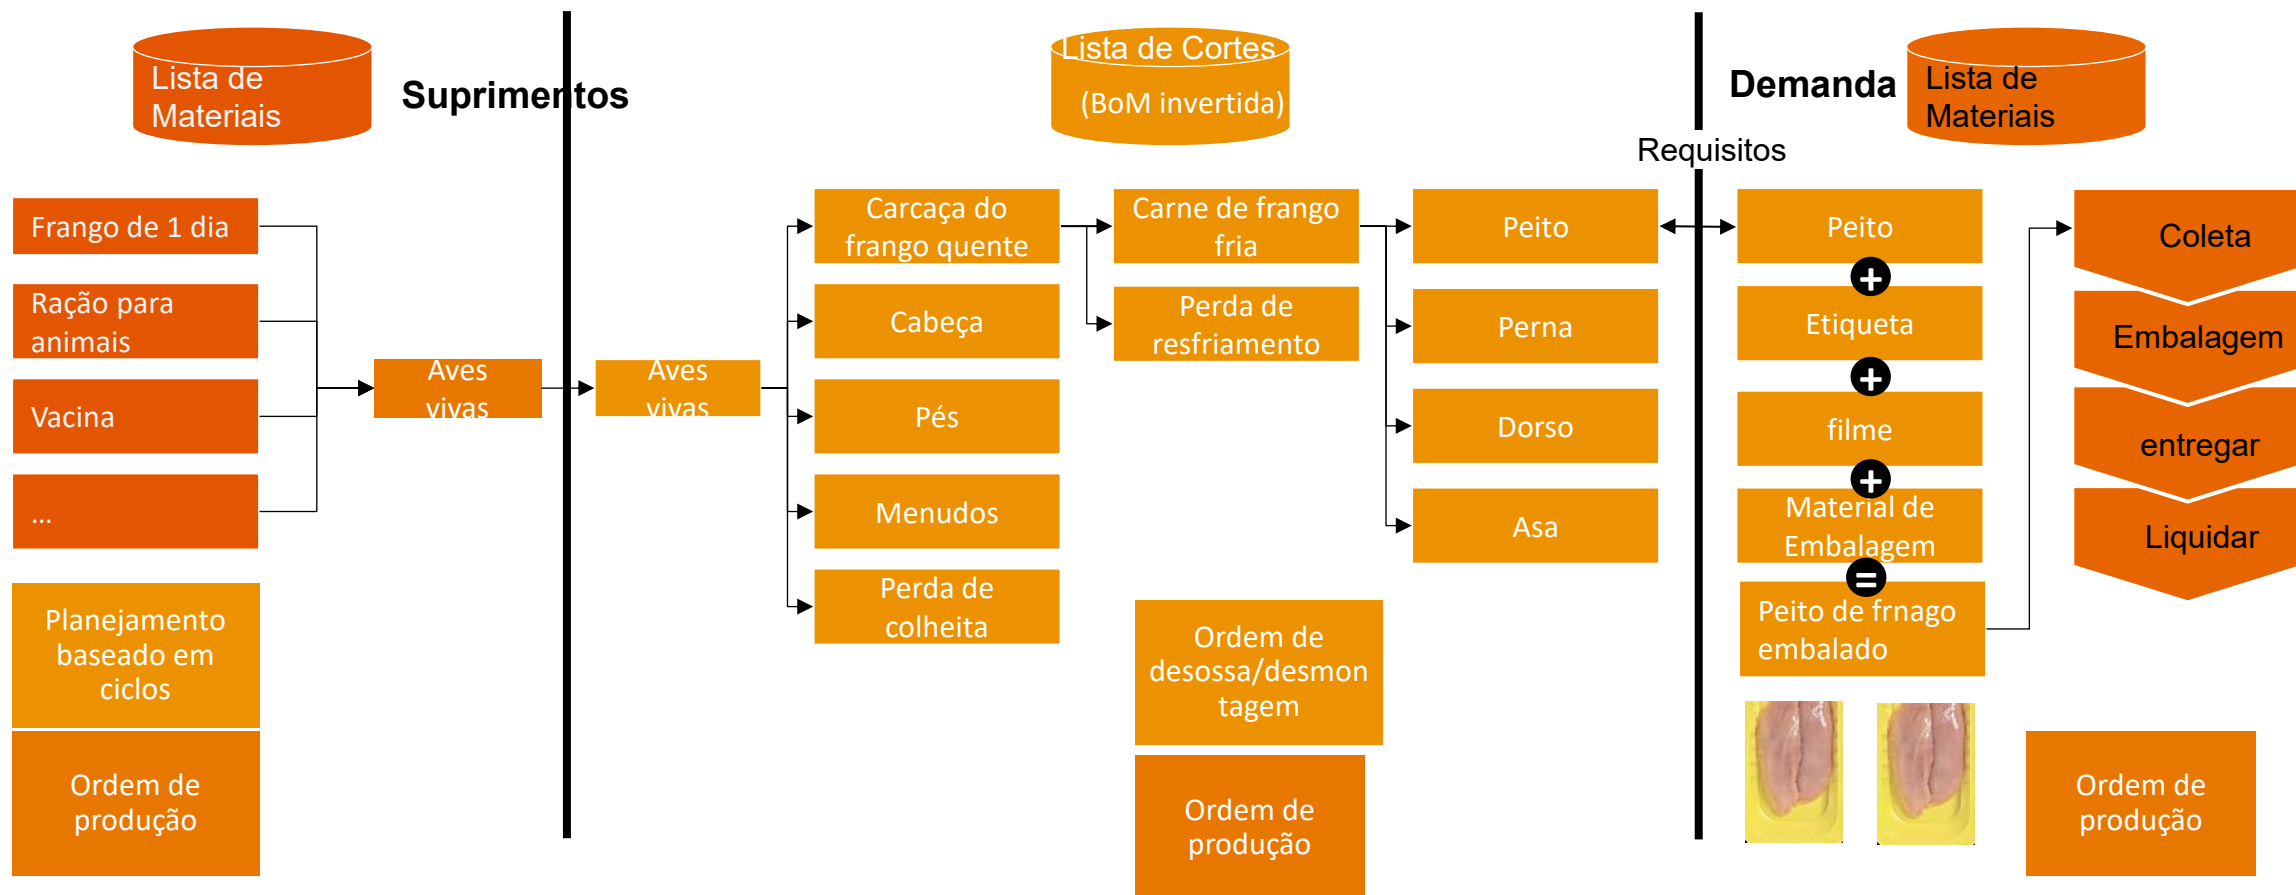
Lista de Materiais

Suprimentos

Lista de Cortes
(BoM invertida)

Demanda

Lista de Materiais

Requisitos

Frango de 1 dia

Ração para animais

Vacina

...

Aves vivas

Aves vivas

Carcaça do frango quente

Cabeça

Pés

Menudos

Perda de colheita

Carne de frango fria

Perda de resfriamento

Peito

Perna

Dorso

Asa

Peito

+

Etiqueta

+

filme

+

Material de Embalagem

=

Peito de frnago embalado

Coleta

Embalagem

entregar

Liquidar

Planejamento baseado em ciclos

Ordem de produção

Ordem de desossa/desmontagem

Ordem de produção

Ordem de produção